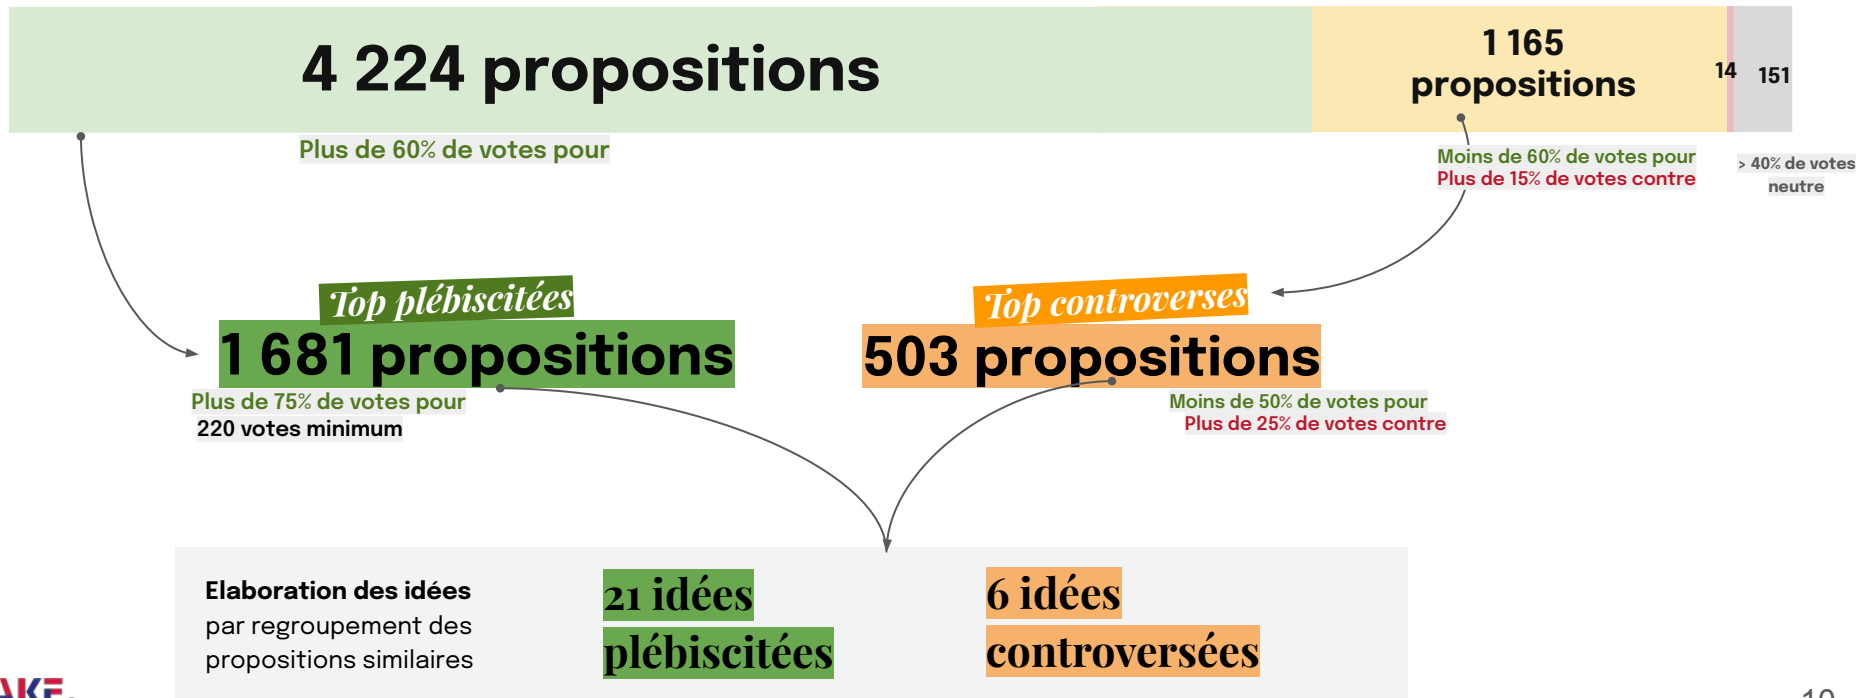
4 224 propositions

1 165 propositions

14

151

Plus de 60% de votes pour

Moins de 60% de votes pour
Plus de 15% de votes contre

> 40% de votes neutre

Top plébiscitées

1 681 propositions

Plus de 75% de votes pour
220 votes minimum

Top controverses

503 propositions

Moins de 50% de votes pour
Plus de 25% de votes contre

Elaboration des idées par regroupement des propositions similaires

21 idées plébiscitées

6 idées controversées

AKE

10